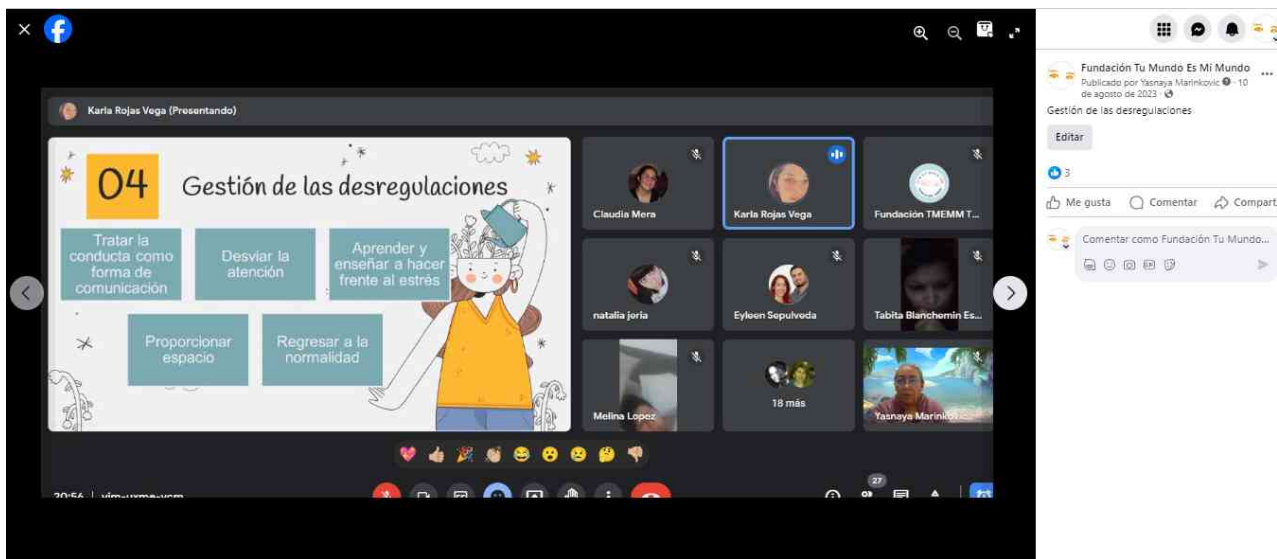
Karla Rojas Vega (Presentando)

04 Gestión de las desregulaciones

Tratar la conducta como forma de comunicación

Desviar la atención

Aprender y enseñar a hacer frente al estrés

Proporcionar espacio

Regresar a la normalidad

Claudia Mera

Karla Rojas Vega

Fundación TMEMM T...

natalia jeria

Eyleen Sepulveda

Tabita Blanchemin Es...

Melina Lopez

18 más

Yasnaya Marinkovic

20:56 | vim-uxme-vcm

27

Fundación Tu Mundo Es Mi Mundo
Publicado por Yasnaya Marinkovic · 10 de agosto de 2023 ·

Gestión de las desregulaciones

Editar

3

Me gusta
Comentar
Compart

Comentar como Fundación Tu Mundo...